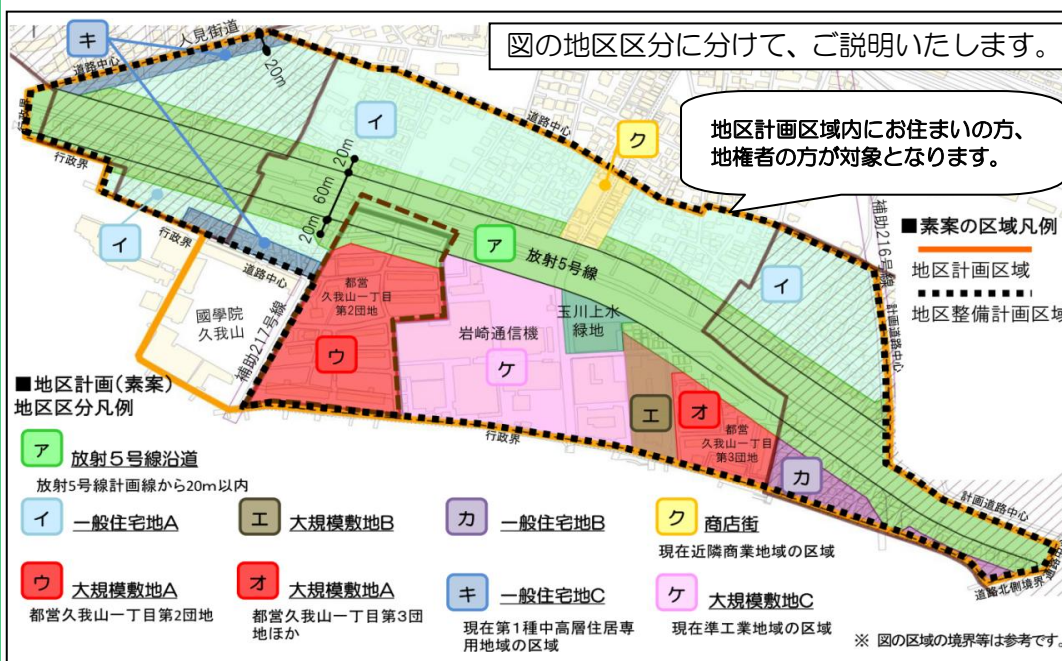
図の地区区分に分けて、ご説明いたします。

地区計画区域内にお住まいの方、地権者の方が対象となります。

■素案の区域凡例
地区計画区域
地区整備計画区域

キ
人見街道
道路中心
20m
イ
ク
道路中心
行政界
20m
60m
20m
イ
行政界
道路中心
ア
放射5号線
補助216号線
計画道路中心
イ
國學院
久我山
補助217号線
都営
久我山一丁目
第2団地
ウ
岩崎通信機
ケ
玉川上水
緑地
エ
オ
都営
久我山一丁目
第3団地
カ
行政界
計画道路中心
道路北側境界

■地区計画（素案）
地区区分凡例

ア 放射５号線沿道
放射5号線計画線から20m以内

イ 一般住宅地A

エ 大規模敷地B

カ 一般住宅地B

ク 商店街
現在近隣商業地域の区域

ウ 大規模敷地A
都営久我山一丁目第2団地

オ 大規模敷地A
都営久我山一丁目第3団地ほか

キ 一般住宅地C
現在第1種中高層住居専用地域の区域

ケ 大規模敷地C
現在準工業地域の区域

※ 図の区域の境界等は参考です。